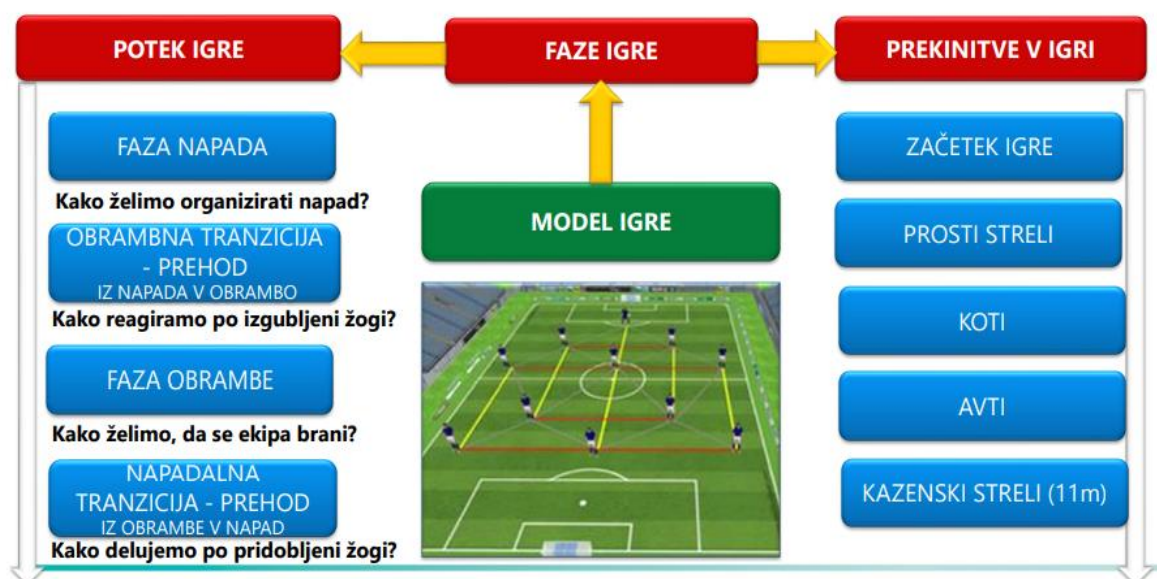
POTEK IGRE

FAZE IGRE

PREKINITVE V IGRI

FAZA NAPADA

Kako želimo organizirati napad?

OBRAMBNA TRANZICIJA - PREHOD
IZ NAPADA V OBRAMBO

Kako reagiramo po izgubljeni žogi?

FAZA OBRAMBE

Kako želimo, da se ekipa brani?

NAPADALNA TRANZICIJA - PREHOD
IZ OBRAMBE V NAPAD

Kako delujemo po pridobljeni žogi?

MODEL IGRE

ZAČETEK IGRE

PROSTI STRELI

KOTI

AVTI

KAZENSKI STRELI (11m)